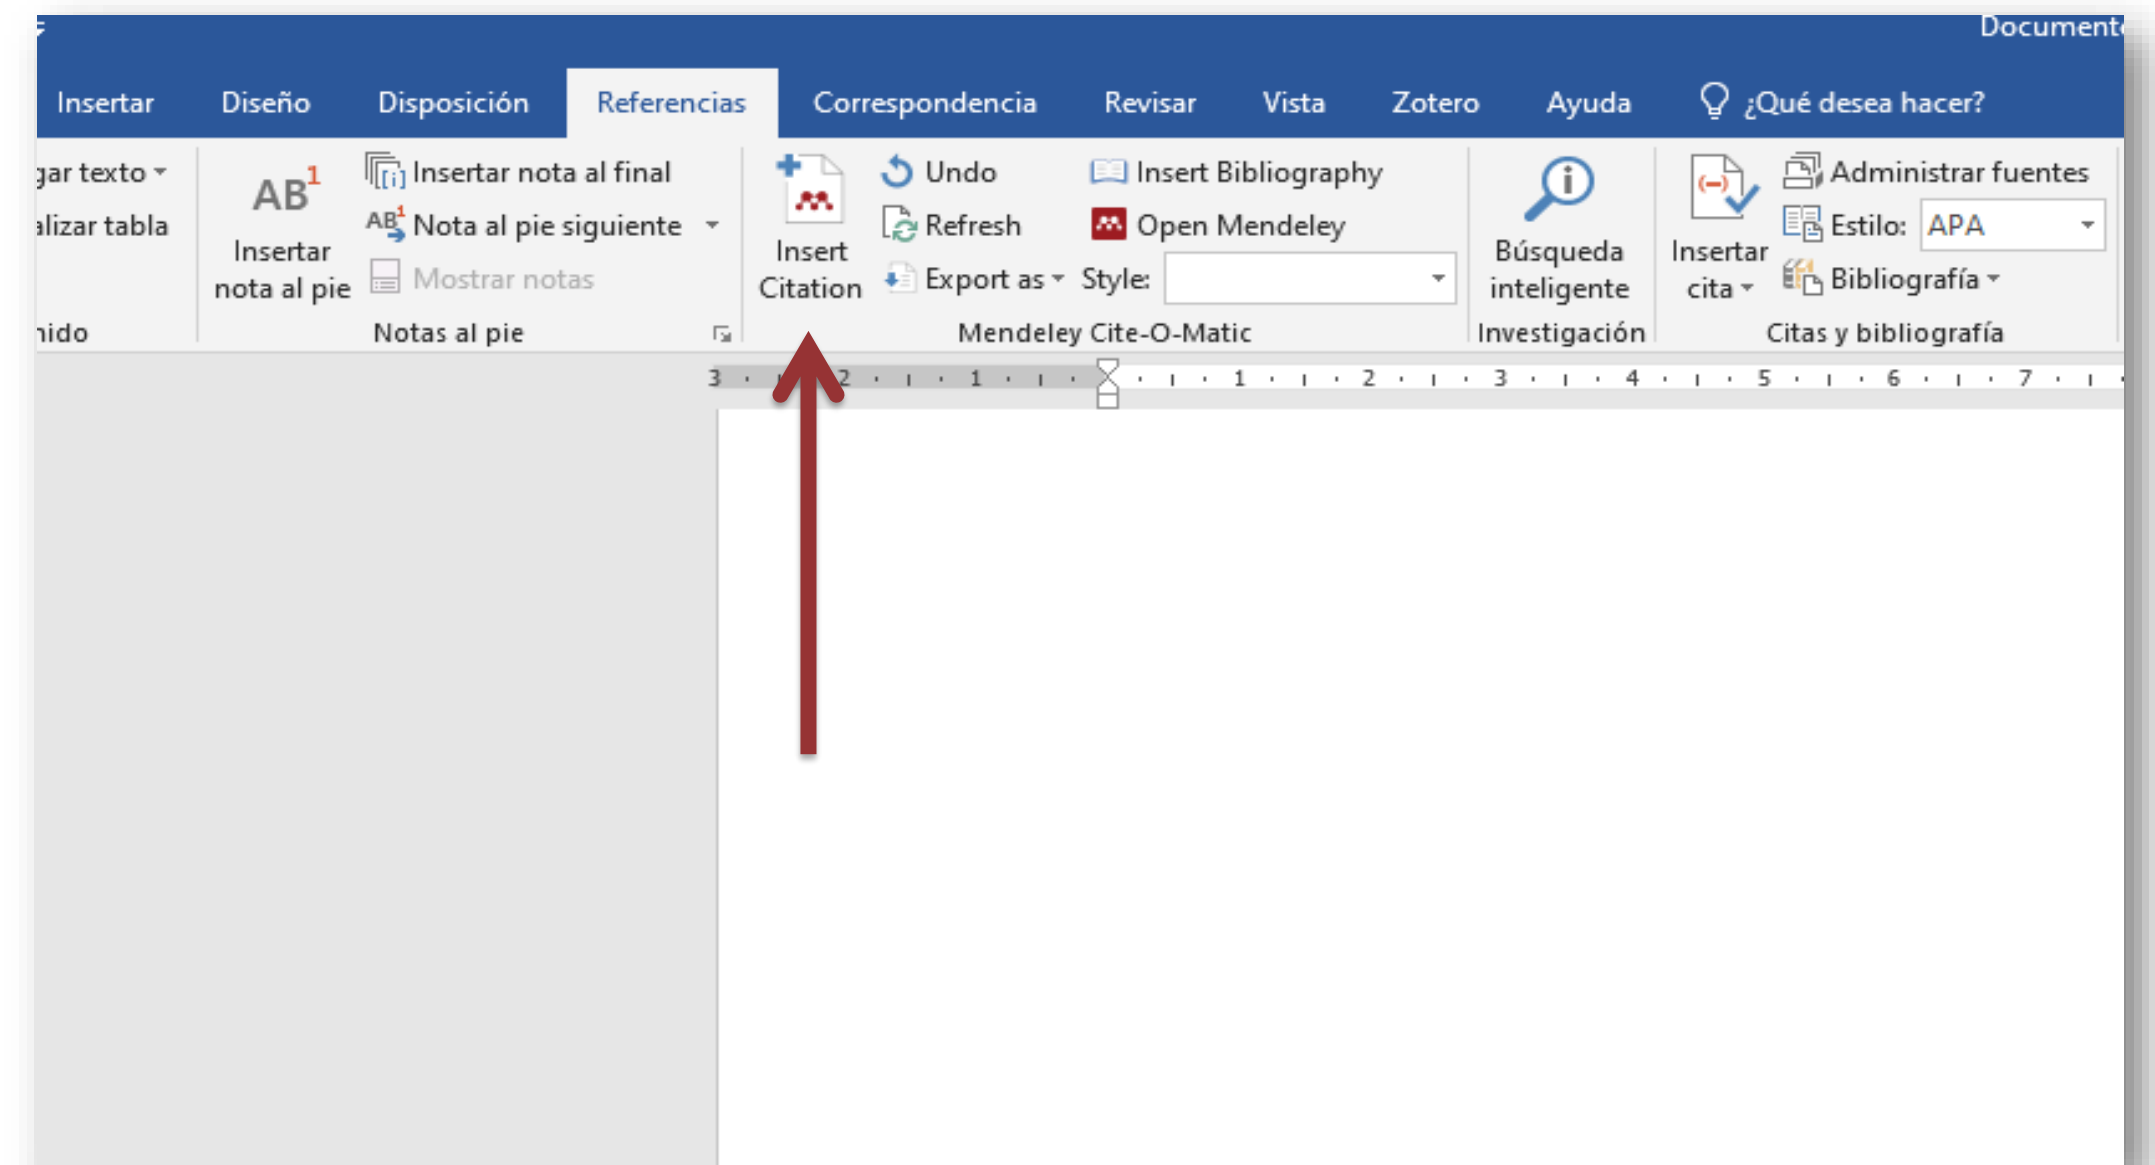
Document

Insertar Diseño Disposición Referencias Correspondencia Revisar Vista Zotero Ayuda ¿Qué desea hacer?

gar texto
alizar tabla
nido

$AB^1$
Insertar nota al pie
Insertar nota al final
Nota al pie siguiente
Mostrar notas
Notas al pie

Insert Citation
Undo
Refresh
Export as
Insert Bibliography
Open Mendeley
Style:
Mendeley Cite-O-Matic

Búsqueda inteligente
Investigación

Insertar cita
Administrar fuentes
Estilo: APA
Bibliografía
Citas y bibliografía

3 · 2 · 1 · 1 · 2 · 3 · 4 · 5 · 6 · 7